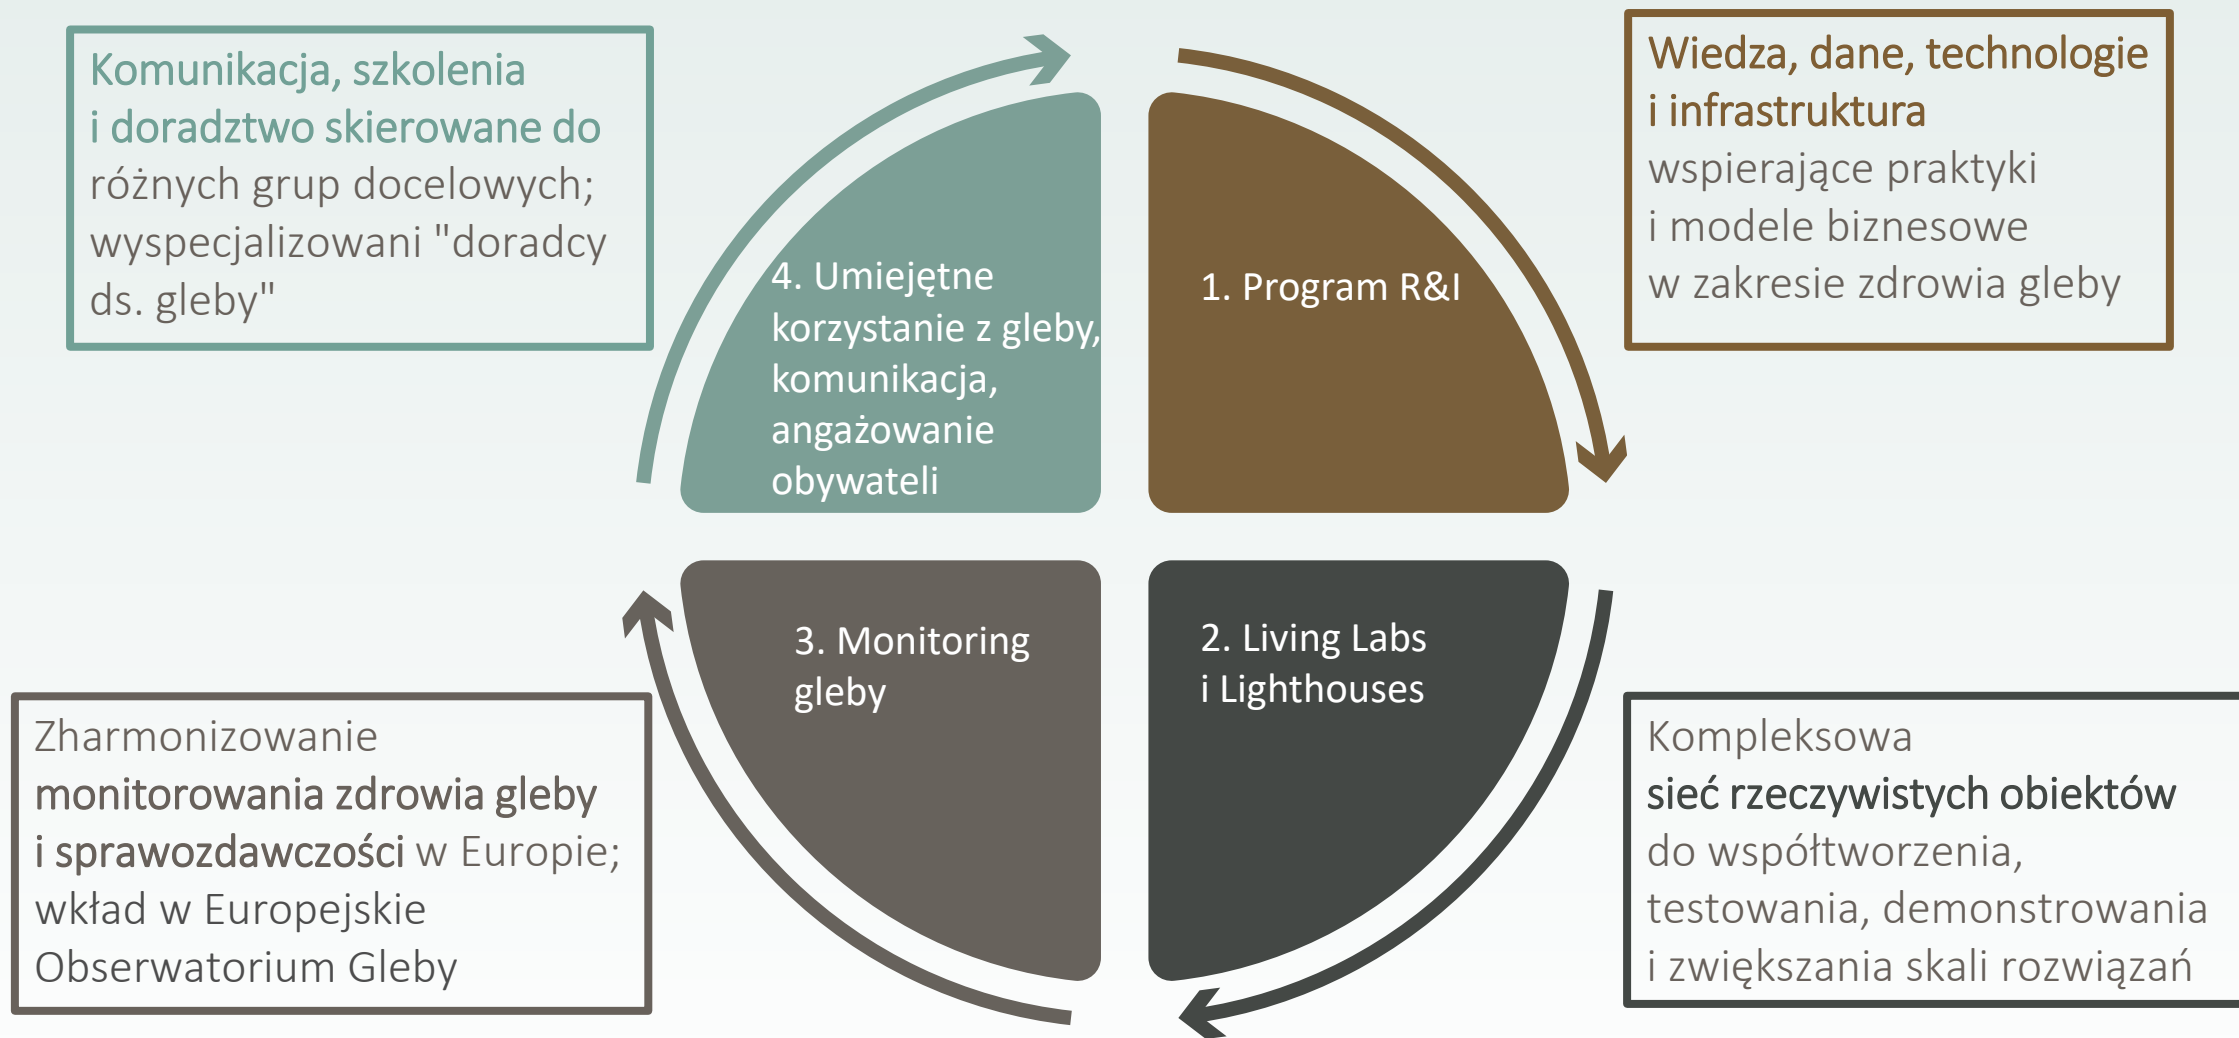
Komunikacja, szkolenia i doradztwo skierowane do różnych grup docelowych; wyspecjalizowani "doradcy ds. gleby"

Wiedza, dane, technologie i infrastruktura wspierające praktyki i modele biznesowe w zakresie zdrowia gleby

4. Umiejętne korzystanie z gleby, komunikacja, angażowanie obywateli

1. Program R&I

3. Monitoring gleby

2. Living Labs i Lighthouses

Zharmonizowanie monitorowania zdrowia gleby i sprawozdawczości w Europie; wkład w Europejskie Obserwatorium Gleby

Kompleksowa sieć rzeczywistych obiektów do współtworzenia, testowania, demonstrowania i zwiększania skali rozwiązań